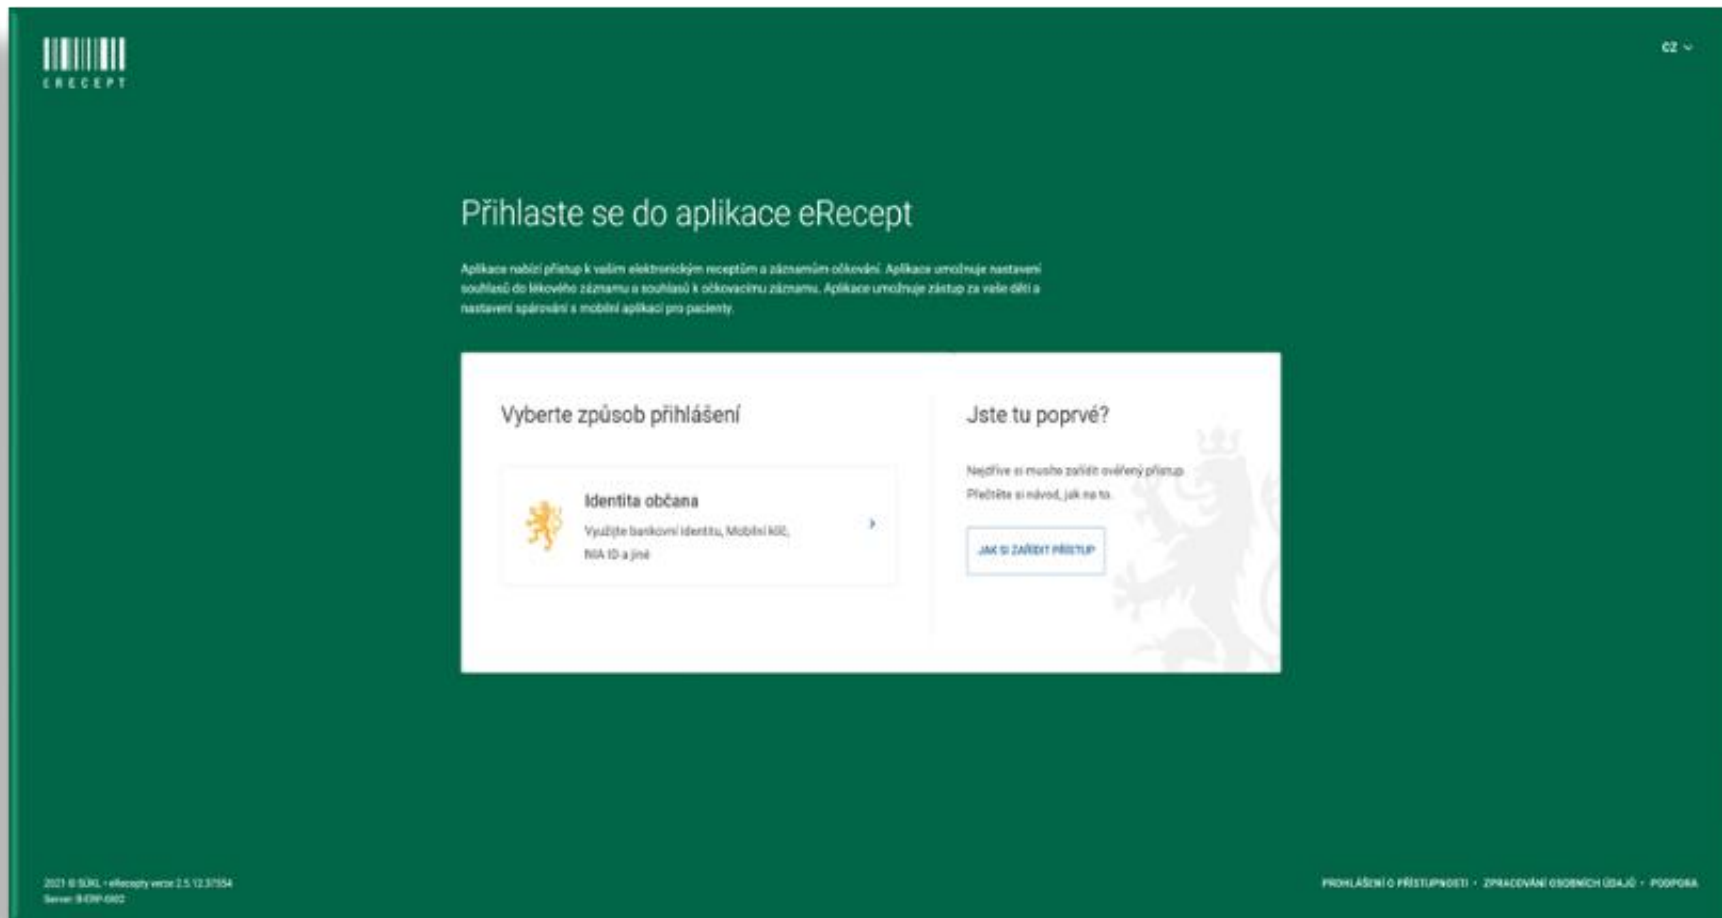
ERECEPT

CZ

Přihlaste se do aplikace eRecept

Aplikace nabízí přístup k vašim elektronickým receptům a záznamům očkování. Aplikace umožnuje nastavení souhlasů do lékového záznamu a souhlasů k očkovacímu záznamu. Aplikace umožnuje zástup za vaše děti a nastavení spárování s mobilní aplikací pro pacienty.

Vyberte způsob přihlášení

Identita občana
Využijte bankovní identitu, Mobilní klíč, NIA ID a jiné

Jste tu poprvé?

Nejdříve si musíte zařídit ověřený přístup. Přečtěte si návod, jak na to.

JAK SI ZAŘÍDIT PŘÍSTUP

2021 © SÚKL - eRecepty verze 2.5.12.37554
Server: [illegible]

PROHLÁŠENÍ O PŘÍSTUPNOSTI · ZPRACOVÁNÍ OSOBNÍCH ÚDAJŮ · PODPORA